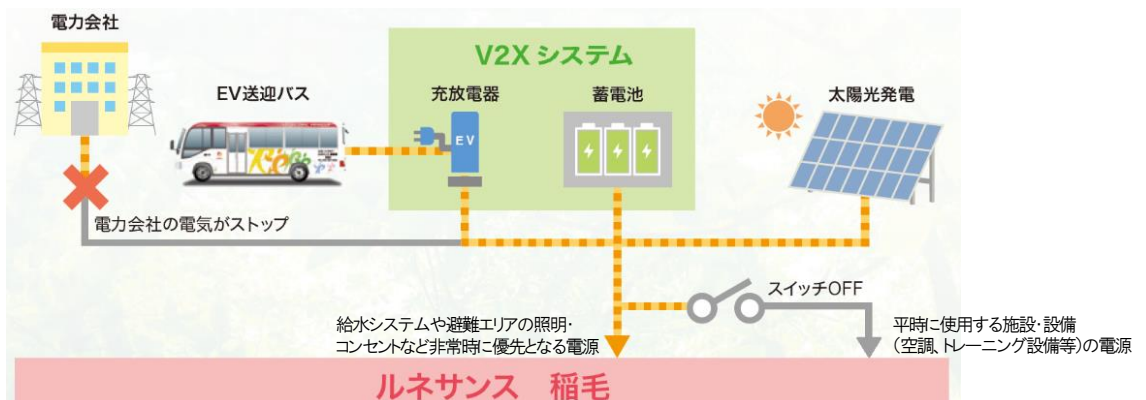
電力会社

EV送迎バス

V2X システム

充放電器

EV

蓄電池

太陽光発電

電力会社の電気がストップ

スイッチOFF

給水システムや避難エリアの照明・コンセントなど非常時に優先となる電源

平時に使用する施設・設備(空調、トレーニング設備等)の電源

ルネサンス　稲毛